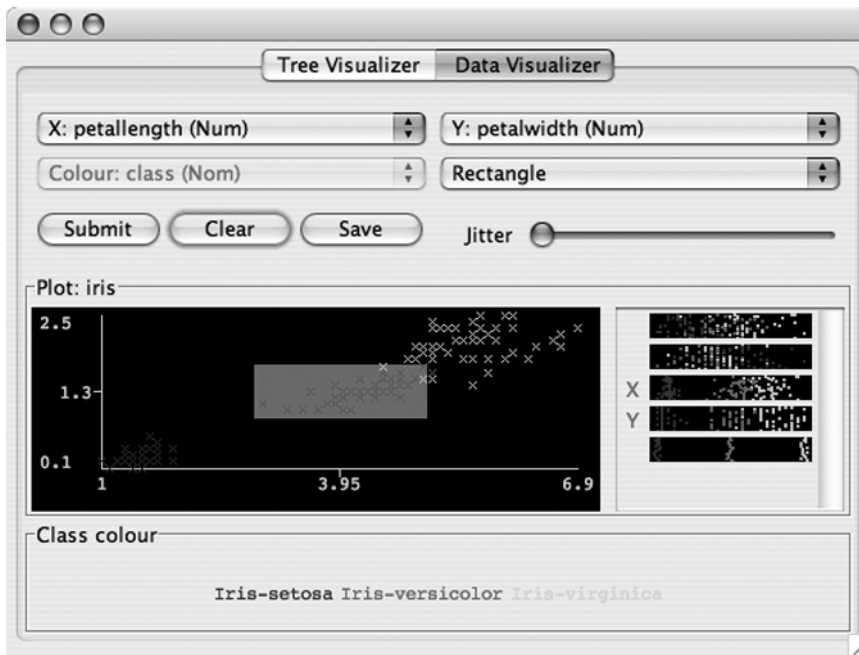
Tree Visualizer Data Visualizer

X: petallength (Num)
Y: petalwidth (Num)
Colour: class (Nom)
Rectangle

Submit Clear Save
Jitter

Plot: iris

2.5
1.3
0.1
1
3.95
6.9

X
Y

Class colour

Iris-setosa Iris-versicolor Iris-virginica